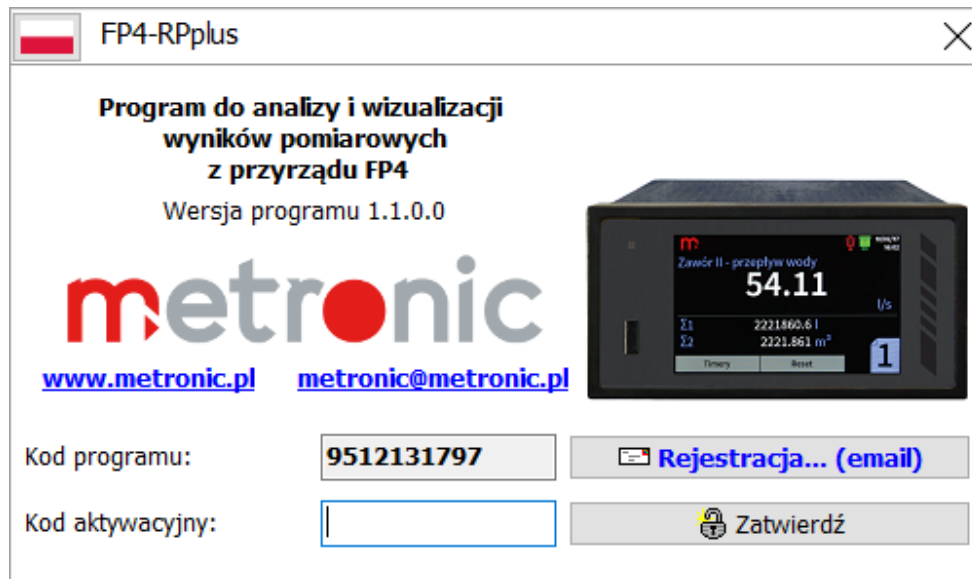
FP4-RPplus

Program do analizy i wizualizacji wyników pomiarowych z przyrządu FP4

Wersja programu 1.1.0.0

metronic

m
Zawór II - przepływ wody
54.11
l/s
Σ1 2221860.6 l
Σ2 2221.861 m³
1
Timery
Reset

www.metronic.pl metronic@metronic.pl

Kod programu: 9512131797 Rejestracja... (email)

Kod aktywacyjny: Zatwierdź